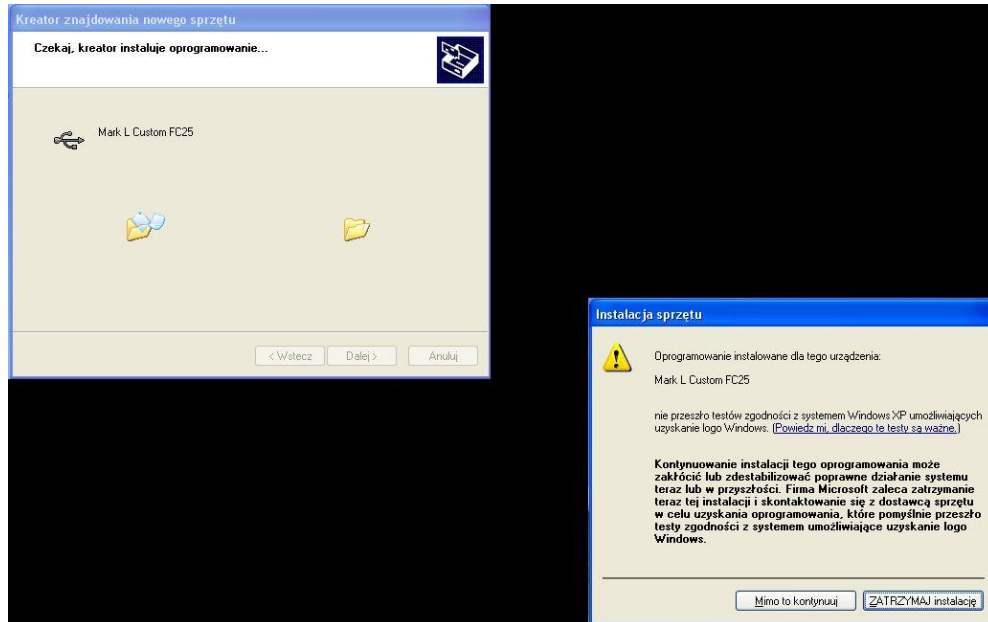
Kreator znajdowania nowego sprzętu

Czekaj, kreator instaluje oprogramowanie...

Mark L Custom FC25

< Wstecz   Dalej >   Anuluj

Instalacja sprzętu

Oprogramowanie instalowane dla tego urządzenia:

Mark L Custom FC25

nie przeszło testów zgodności z systemem Windows XP umożliwiających uzyskanie logo Windows. (Powiedz mi, dlaczego te testy są ważne.)

Kontynuowanie instalacji tego oprogramowania może zakłócić lub zdestabilizować poprawne działanie systemu teraz lub w przyszłości. Firma Microsoft zaleca zatrzymanie teraz tej instalacji i skontaktowanie się z dostawcą sprzętu w celu uzyskania oprogramowania, które pomyślnie przeszło testy zgodności z systemem umożliwiające uzyskanie logo Windows.

Mimo to kontynuuj   ZATRZYMAJ instalację